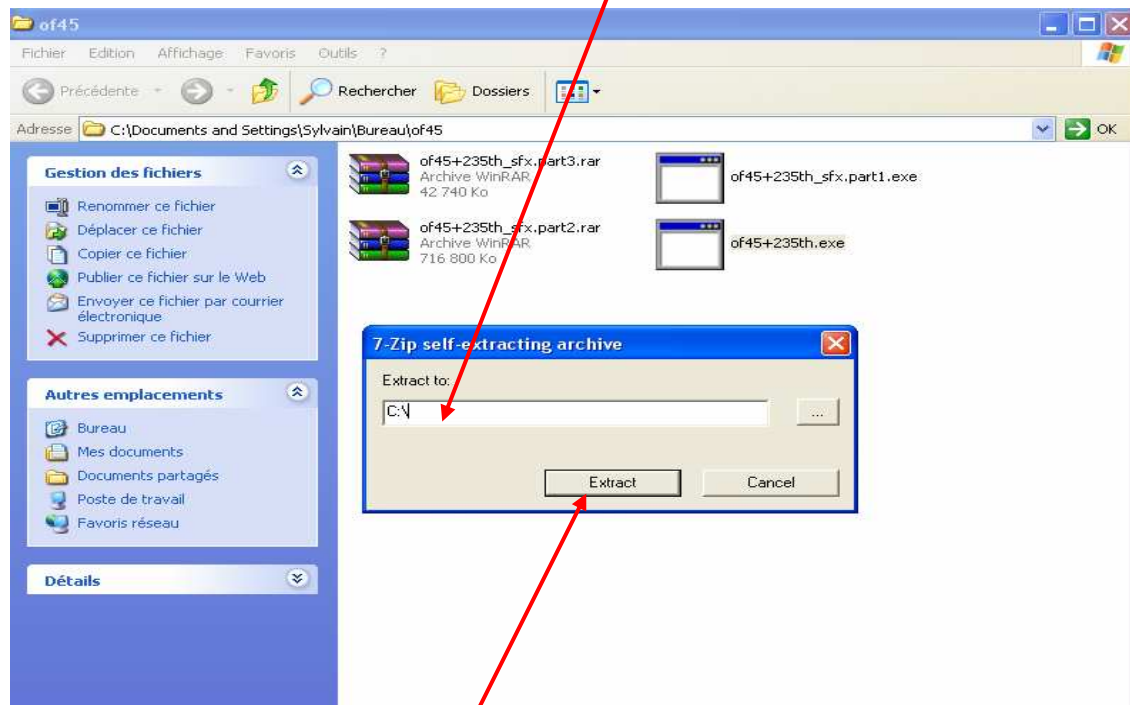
of45

Fichier Edition Affichage Favoris Outils ?

Précédente Rechercher Dossiers

Adresse C:\Documents and Settings\Sylvain\Bureau\of45 OK

Gestion des fichiers

Renommer ce fichier
Déplacer ce fichier
Copier ce fichier
Publier ce fichier sur le Web
Envoyer ce fichier par courrier électronique
Supprimer ce fichier

Autres emplacements

Bureau
Mes documents
Documents partagés
Poste de travail
Favoris réseau

Détails

of45+235th_sfx.part3.rar
Archive WinRAR
42 740 Ko

of45+235th_sfx.part1.exe

of45+235th_sfx.part2.rar
Archive WinRAR
716 800 Ko

of45+235th.exe

7-Zip self-extracting archive

Extract to:

C:\

...

Extract

Cancel